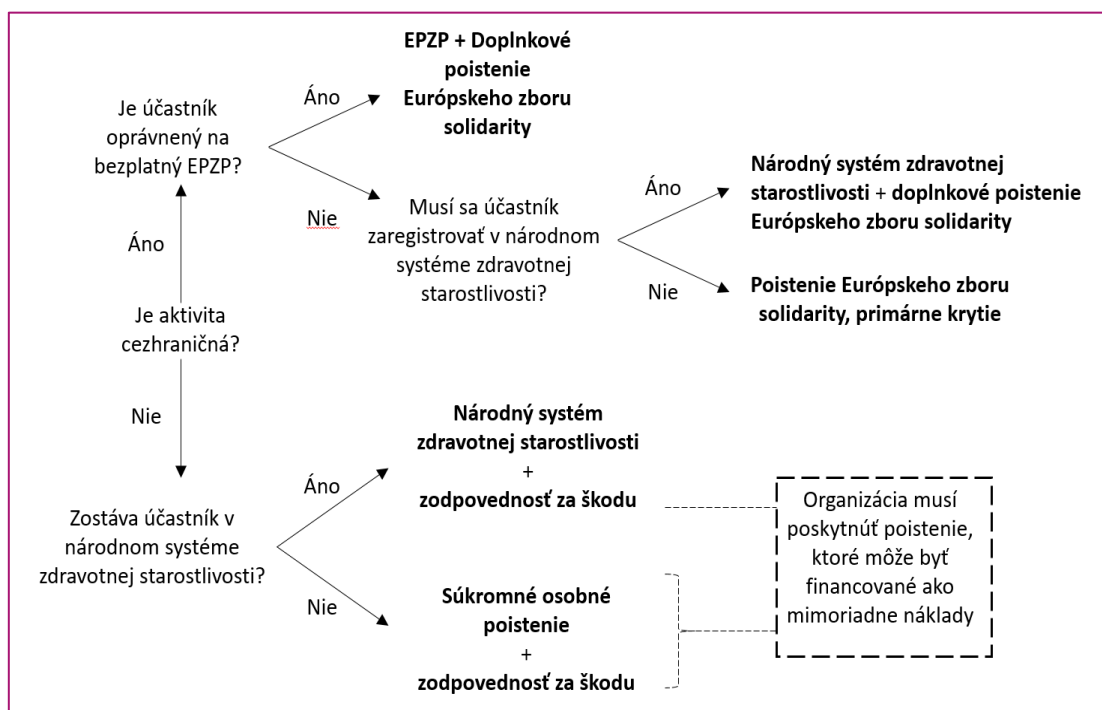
Je účastník oprávnený na bezplatný EPZP?

Áno

EPZP + Doplnkové poistenie Európskeho zboru solidarity

Nie

Musí sa účastník zaregistrovať v národnom systéme zdravotnej starostlivosti?

Áno

Národný systém zdravotnej starostlivosti + doplnkové poistenie Európskeho zboru solidarity

Nie

Poistenie Európskeho zboru solidarity, primárne krytie

Áno

Je aktivita cezhraničná?

Nie

Zostáva účastník v národnom systéme zdravotnej starostlivosti?

Áno

Národný systém zdravotnej starostlivosti + zodpovednosť za škodu

Nie

Súkromné osobné poistenie + zodpovednosť za škodu

Organizácia musí poskytnúť poistenie, ktoré môže byť financované ako mimoriadne náklady